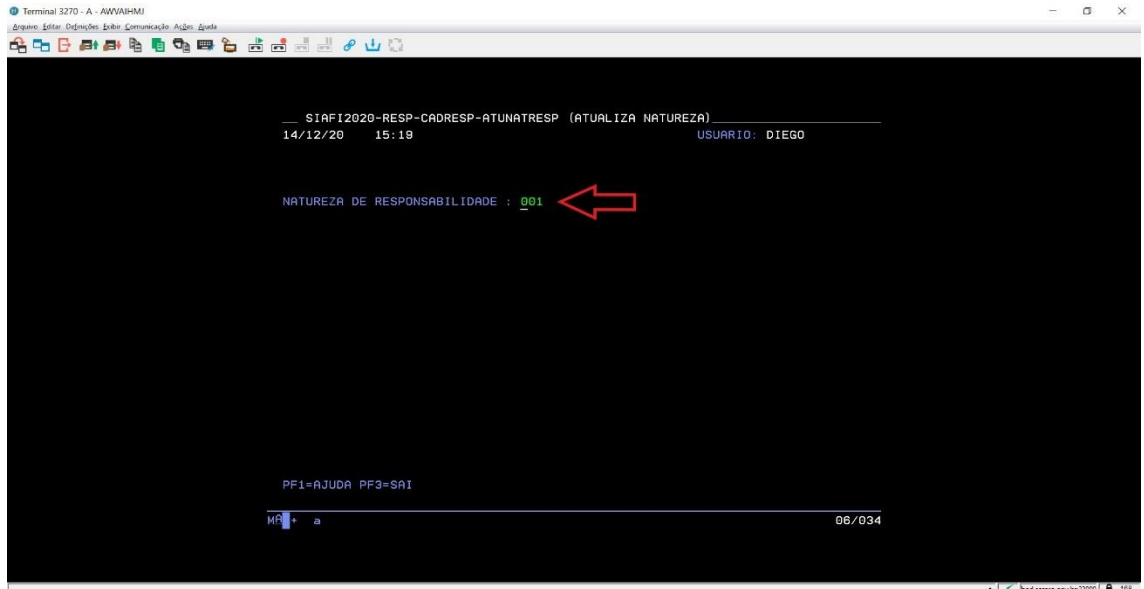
Terminal 3270 - A - AWVAIHMJ

Arquivo Editar Definições Exibir Comunicação Ações Ajuda

__ SIAFI2020-RESP-CADRESP-ATUNATRESP (ATUALIZA NATUREZA)________
14/12/20 15:19 USUARIO: DIEGO

NATUREZA DE RESPONSABILIDADE : 001

PF1=AJUDA PF3=SAI

MA + a 06/034

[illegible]